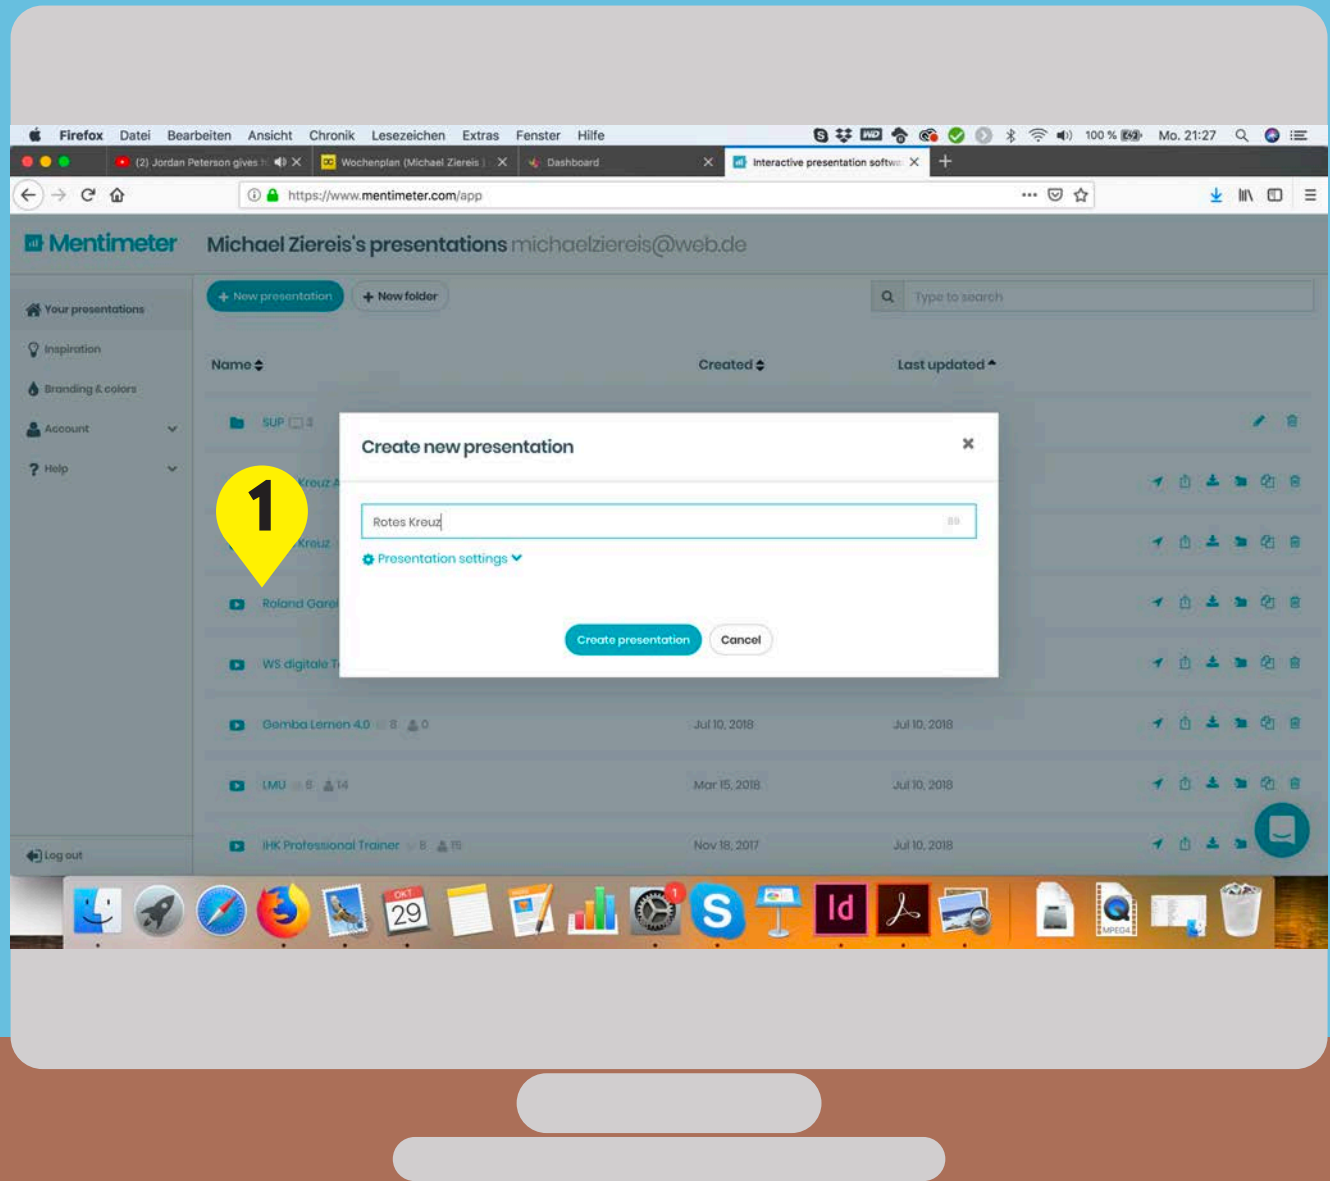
Firefox Datei Bearbeiten Ansicht Chronik Lesezeichen Extras Fenster Hilfe

100 % Mo. 21:27

(2) Jordan Peterson gives

Wochenplan (Michael Ziereis)

Dashboard

Interactive presentation softw

https://www.mentimeter.com/app

Mentimeter

Michael Ziereis's presentations michaelziereis@web.de

New presentation

New folder

Type to search

Your presentations

Inspiration

Branding & colors

Account

Help

Log out

Name

Created

Last updated

SUP

Kreuz

Kreuz

Roland Garel

WS digitale

Gemba Lernen 4.0 8 0 Jul 10, 2018 Jul 10, 2018

LMU 6 14 Mar 15, 2018 Jul 10, 2018

IHK Professional Trainer 8 15 Nov 18, 2017 Jul 10, 2018

1

Create new presentation

Rotes Kreuz

89

Presentation settings

Create presentation

Cancel

OKT
29

Id